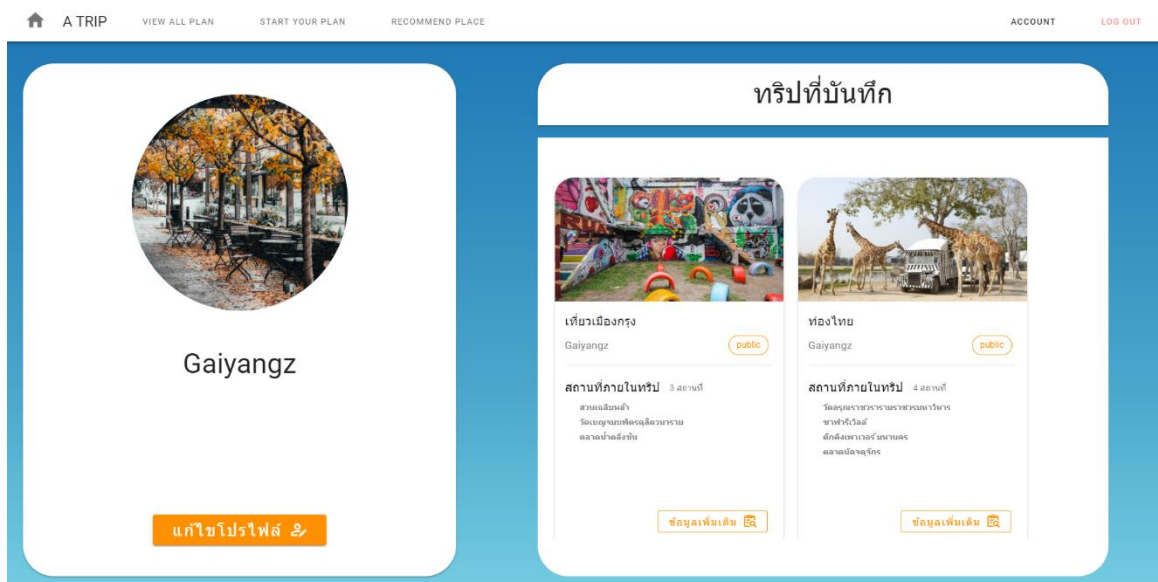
A TRIP VIEW ALL PLAN START YOUR PLAN RECOMMEND PLACE ACCOUNT LOG OUT

Gaiyangz

แก้ไขโปรไฟล์

ทริปที่บันทึก

เที่ยวเมืองกรุง
Gaiyangz public

สถานที่ภายในทริป 3 สถานที่
สวนเฉลิมหล้า
วัดเบญจมบพิตรดุสิตวนาราม
ตลาดน้ำตลิ่งชัน

ข้อมูลเพิ่มเติม

ท่องไทย
Gaiyangz public

สถานที่ภายในทริป 4 สถานที่
วัดอรุณราชวรารามราชวรมหาวิหาร
ซาฟารีเวิลด์
ตึกคิงเพาเวอร์ มหานคร
ตลาดนัดจตุจักร

ข้อมูลเพิ่มเติม